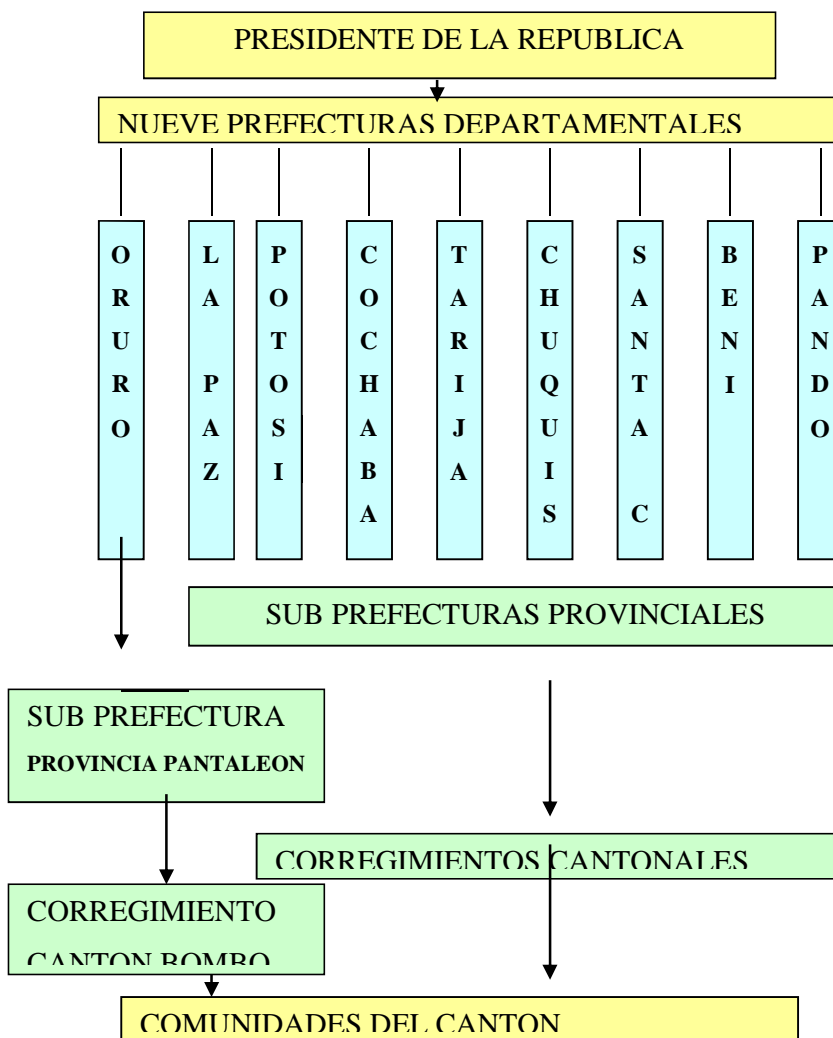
PRESIDENTE DE LA REPUBLICA

NUEVE PREFECTURAS DEPARTAMENTALES

ORURO

LA PAZ

POTOSI

COCHABA

TARIJA

CHUQUIS

SANTA C

BENI

PANDO

SUB PREFECTURAS PROVINCIALES

SUB PREFECTURA
PROVINCIA PANTALEON

CORREGIMIENTOS CANTONALES

CORREGIMIENTO
CANTON BOMBO

COMUNIDADES DEL CANTON